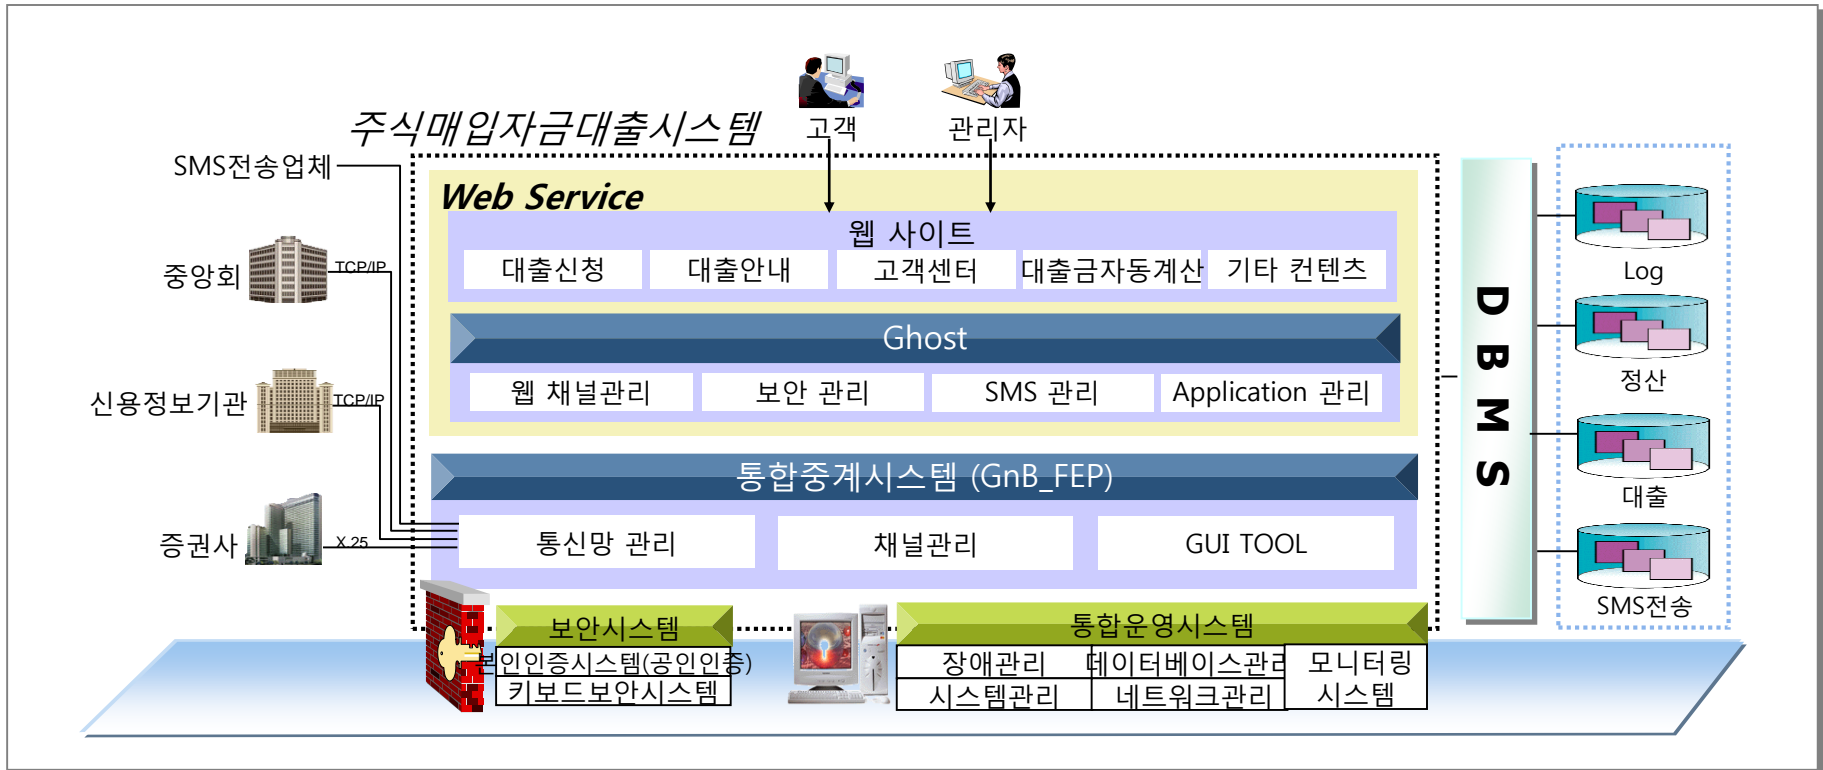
주식매입자금대출시스템

고객

관리자

SMS전송업체

중앙회

TCP/IP

신용정보기관

TCP/IP

증권사

X.25

Web Service

웹 사이트

대출신청

대출안내

고객센터

대출금자동계산

기타 컨텐츠

Ghost

웹 채널관리

보안 관리

SMS 관리

Application 관리

통합중계시스템 (GnB_FEP)

통신망 관리

채널관리

GUI TOOL

DBMS

Log

정산

대출

SMS전송

보안시스템

본인인증시스템(공인인증)

키보드보안시스템

통합운영시스템

장애관리

데이터베이스관리

모니터링 시스템

시스템관리

네트워크관리